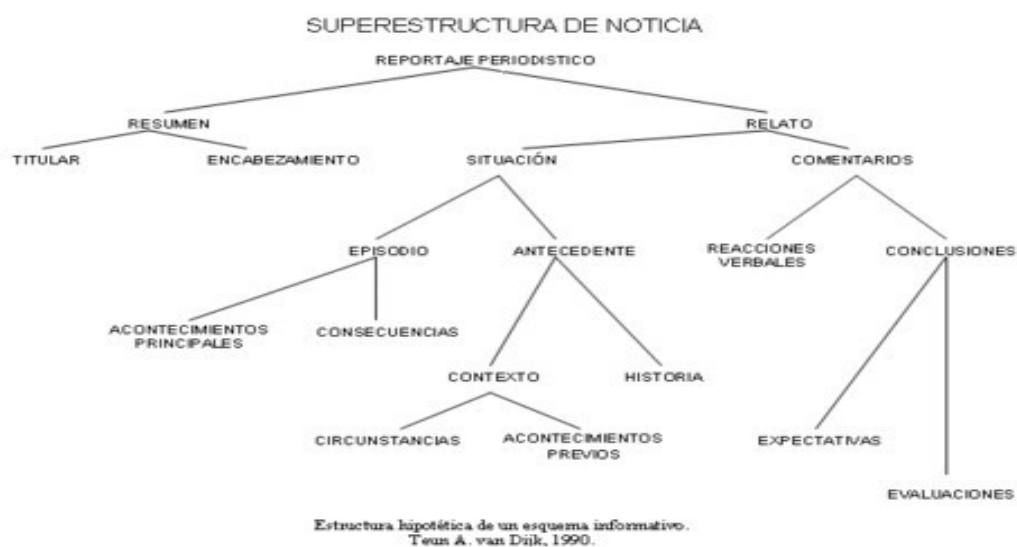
SUPERESTRUCTURA DE NOTICIA

REPORTAJE PERIODISTICO

RESUMEN

RELATO

TITULAR

ENCABEZAMIENTO

SITUACIÓN

COMENTARIOS

EPISODIO

ANTECEDENTE

REACCIONES VERBALES

CONCLUSIONES

ACONTECIMIENTOS PRINCIPALES

CONSECUENCIAS

CONTEXTO

HISTORIA

CIRCUNSTANCIAS

ACONTECIMIENTOS PREVIOS

EXPECTATIVAS

EVALUACIONES

Estructura hipotética de un esquema informativo.
Teun A. van Dijk, 1990.